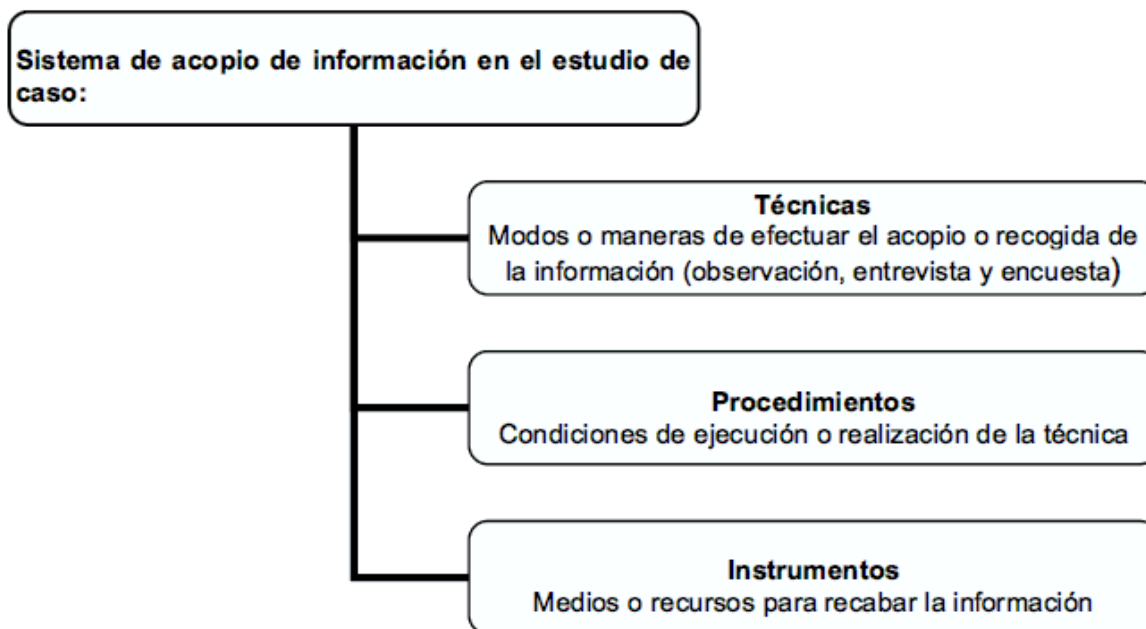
Sistema de acopio de información en el estudio de caso:

Técnicas
Modos o maneras de efectuar el acopio o recogida de la información (observación, entrevista y encuesta)

Procedimientos
Condiciones de ejecución o realización de la técnica

Instrumentos
Medios o recursos para recabar la información